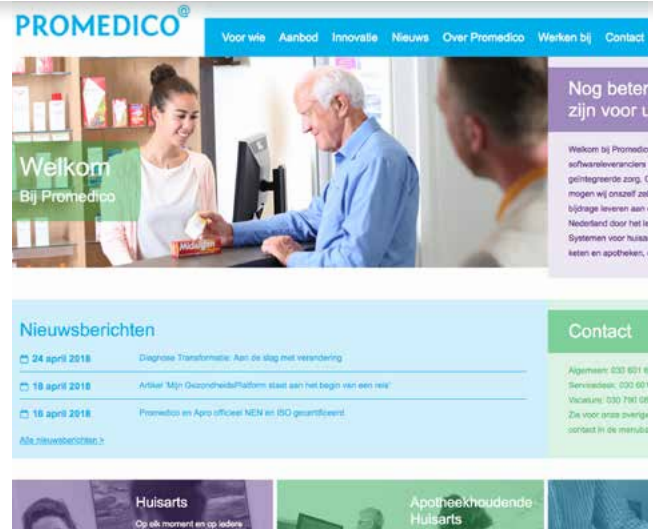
PROMEDICO®

Voor wie Aanbod Innovatie Nieuws Over Promedico Werken bij Contact

Welkom
Bij Promedico

Nog beter
zijn voor u

Welkom bij Promedic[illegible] softwareleveranciers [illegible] geïntegreerde zorg. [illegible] mogen wij onszelf ze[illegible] bijdrage leveren aan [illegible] Nederland door het le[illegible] Systemen voor huis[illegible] keten en apotheken, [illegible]

Nieuwsberichten

24 april 2018 Diagnose Transformatie: Aan de slag met verandering

18 april 2018 Artikel 'Mijn GezondheidsPlatform staat aan het begin van een reis'

16 april 2018 Promedico en Apro officieel NEN en ISO gecertificeerd

Alle nieuwsberichten >

Contact

Algemeen: 030 601 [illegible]
Servicedesk: 030 60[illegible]
Vacature: 030 790 0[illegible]
Zie voor onze overige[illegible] contact in de menuba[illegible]

Huisarts
Op elk moment en op iedere

Apotheekhoudende
Huisarts